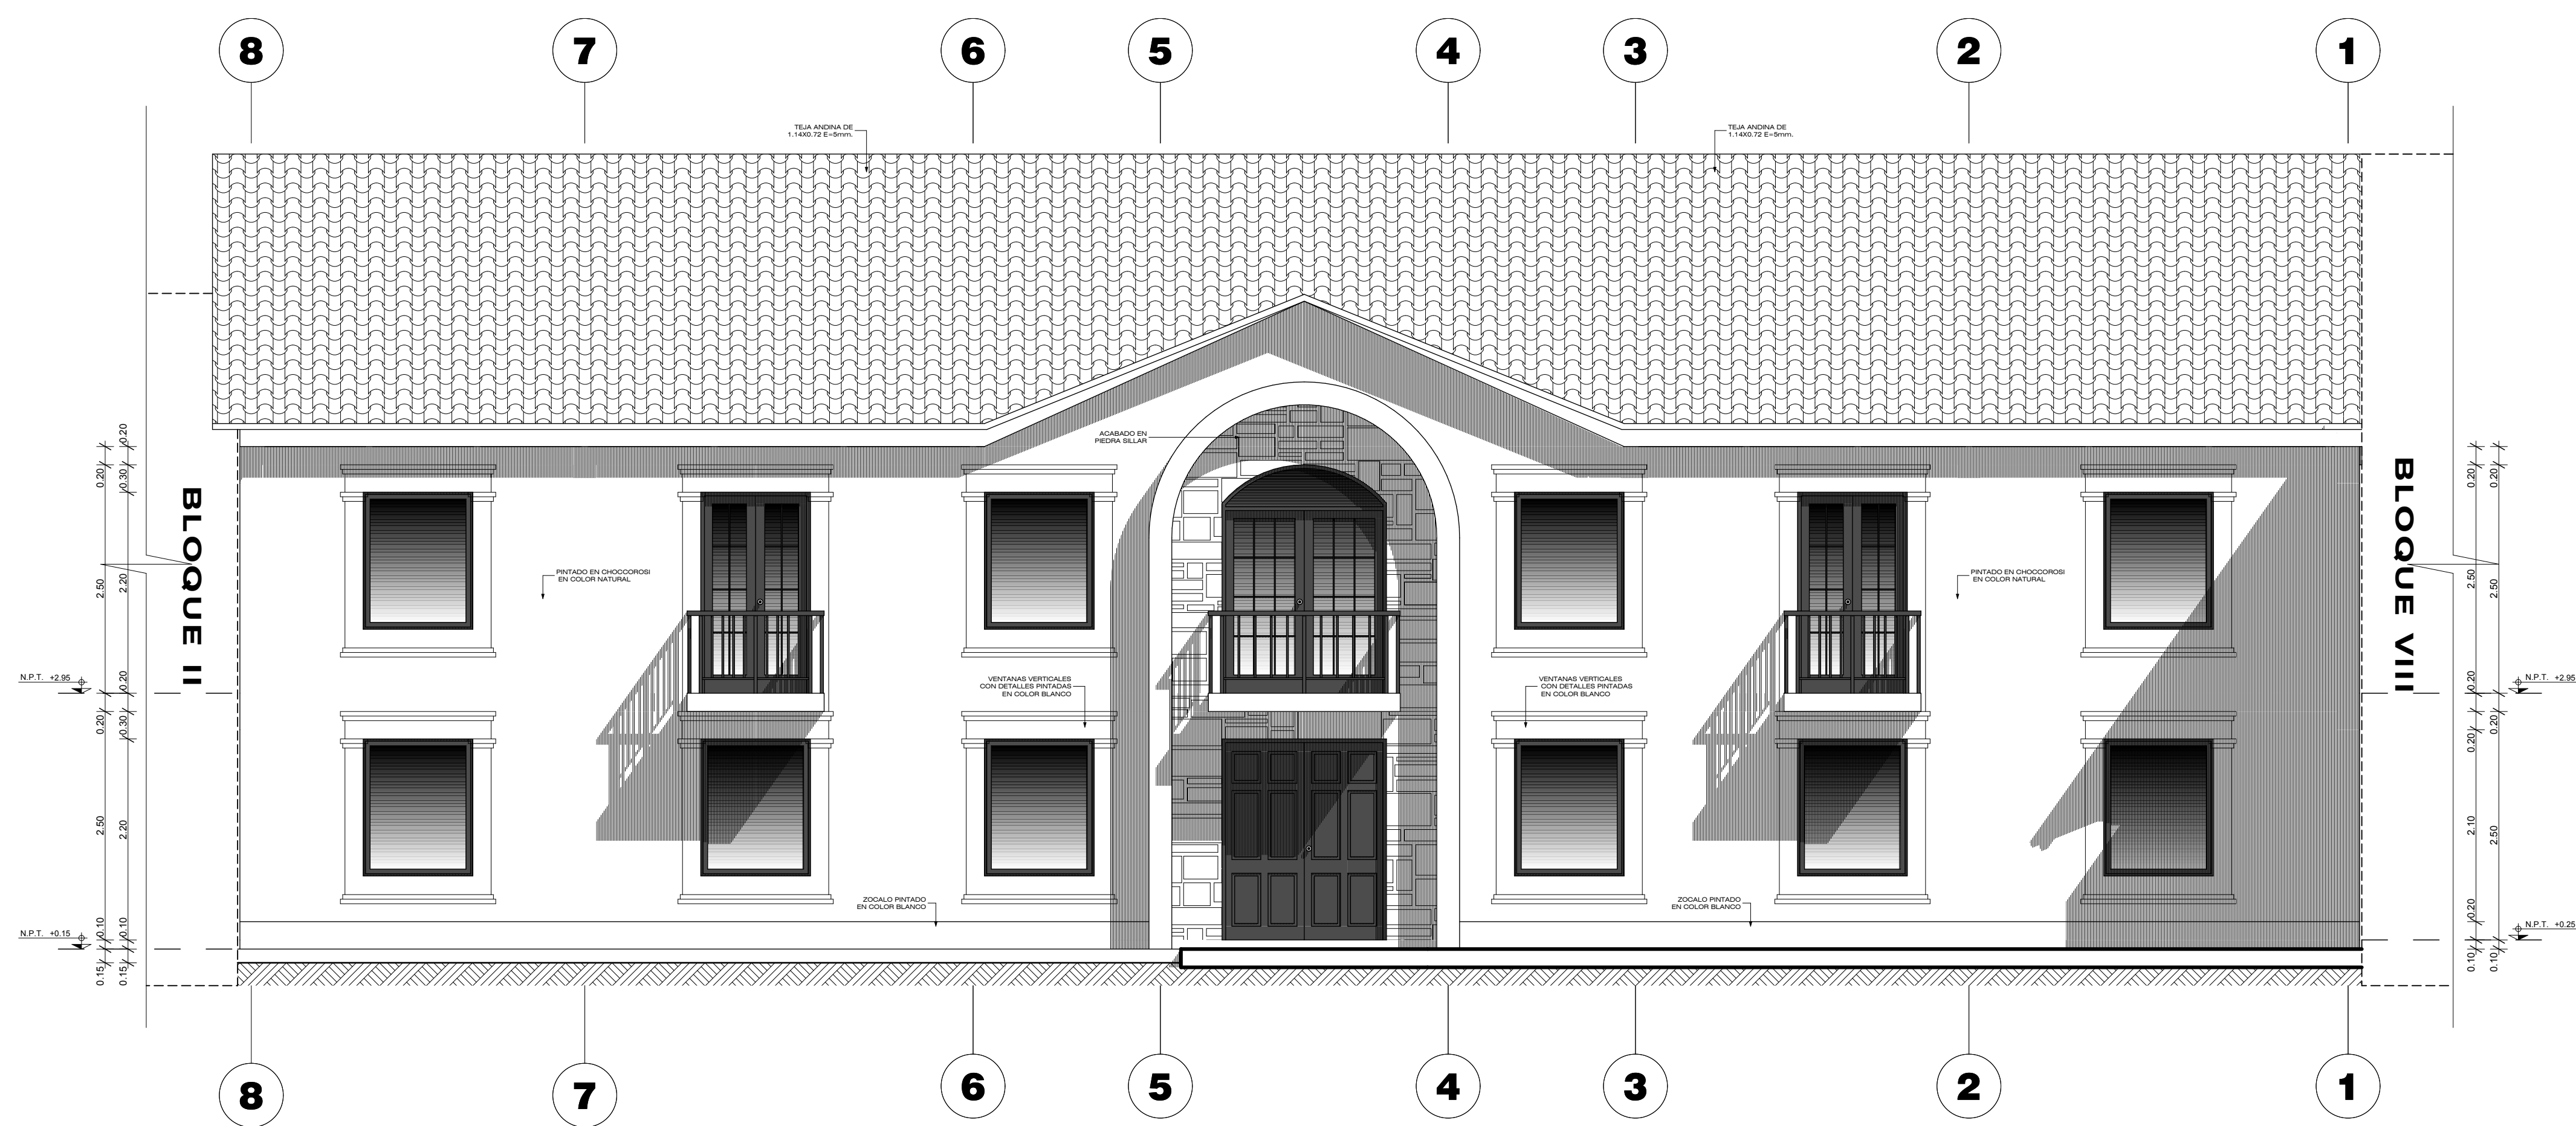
8 7 6 5 4 3 2 1

TEJA ANDINA DE 1.14X0.72 E=5mm.

TEJA ANDINA DE 1.14X0.72 E=5mm.

ACABADO EN PIEDRA SILLAR

BLOQUE II

BLOQUE VIII

PINTADO EN CHOCCOROSI EN COLOR NATURAL

PINTADO EN CHOCCOROSI EN COLOR NATURAL

VENTANAS VERTICALES CON DETALLES PINTADAS EN COLOR BLANCO

VENTANAS VERTICALES CON DETALLES PINTADAS EN COLOR BLANCO

ZOCALO PINTADO EN COLOR BLANCO

ZOCALO PINTADO EN COLOR BLANCO

N.P.T. +2.95

N.P.T. +0.15

N.P.T. +2.95

N.P.T. +0.25

0.20 0.20 0.30 2.50 2.20 0.20 0.20 0.30 2.50 2.20 0.10 0.10 0.15 0.15

0.20 0.20 2.50 2.50 0.20 0.20 0.20 0.20 2.10 2.50 0.20 0.10 0.10

8 7 6 5 4 3 2 1